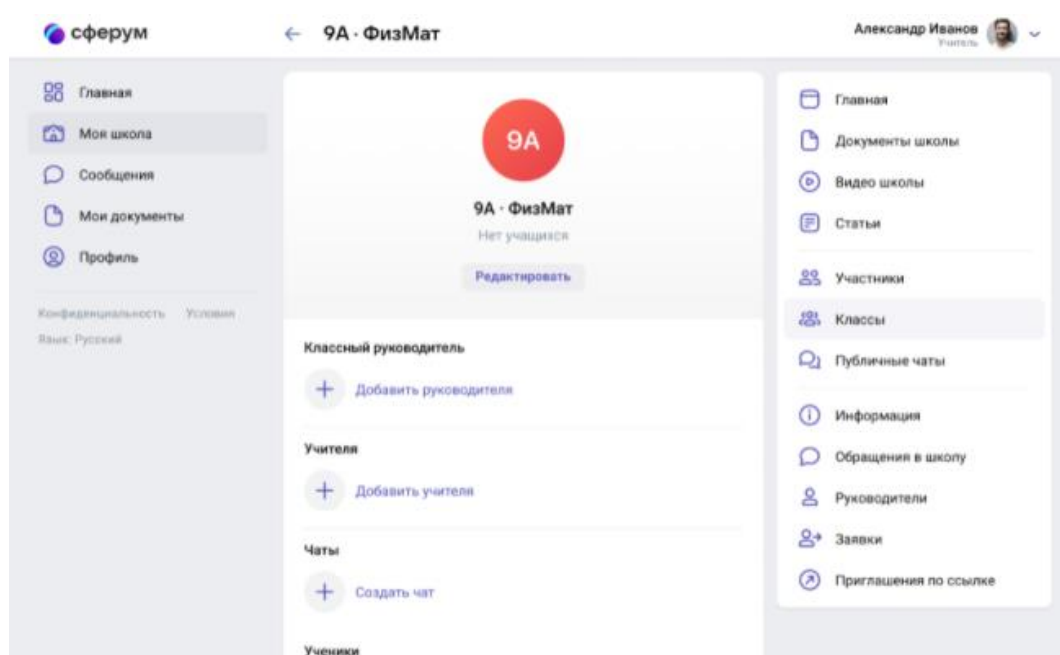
сферум

← 9А · ФизМат

Александр Иванов
Учитель

Главная
Моя школа
Сообщения
Мои документы
Профиль

Конфиденциальность Условия
Язык: Русский

9А

9А · ФизМат
Нет учащихся

Редактировать

Классный руководитель
+ Добавить руководителя

Учителя
+ Добавить учителя

Чаты
+ Создать чат

Ученики

Главная
Документы школы
Видео школы
Статьи

Участники
Классы
Публичные чаты

Информация
Обращения в школу
Руководители
Заявки
Приглашения по ссылке